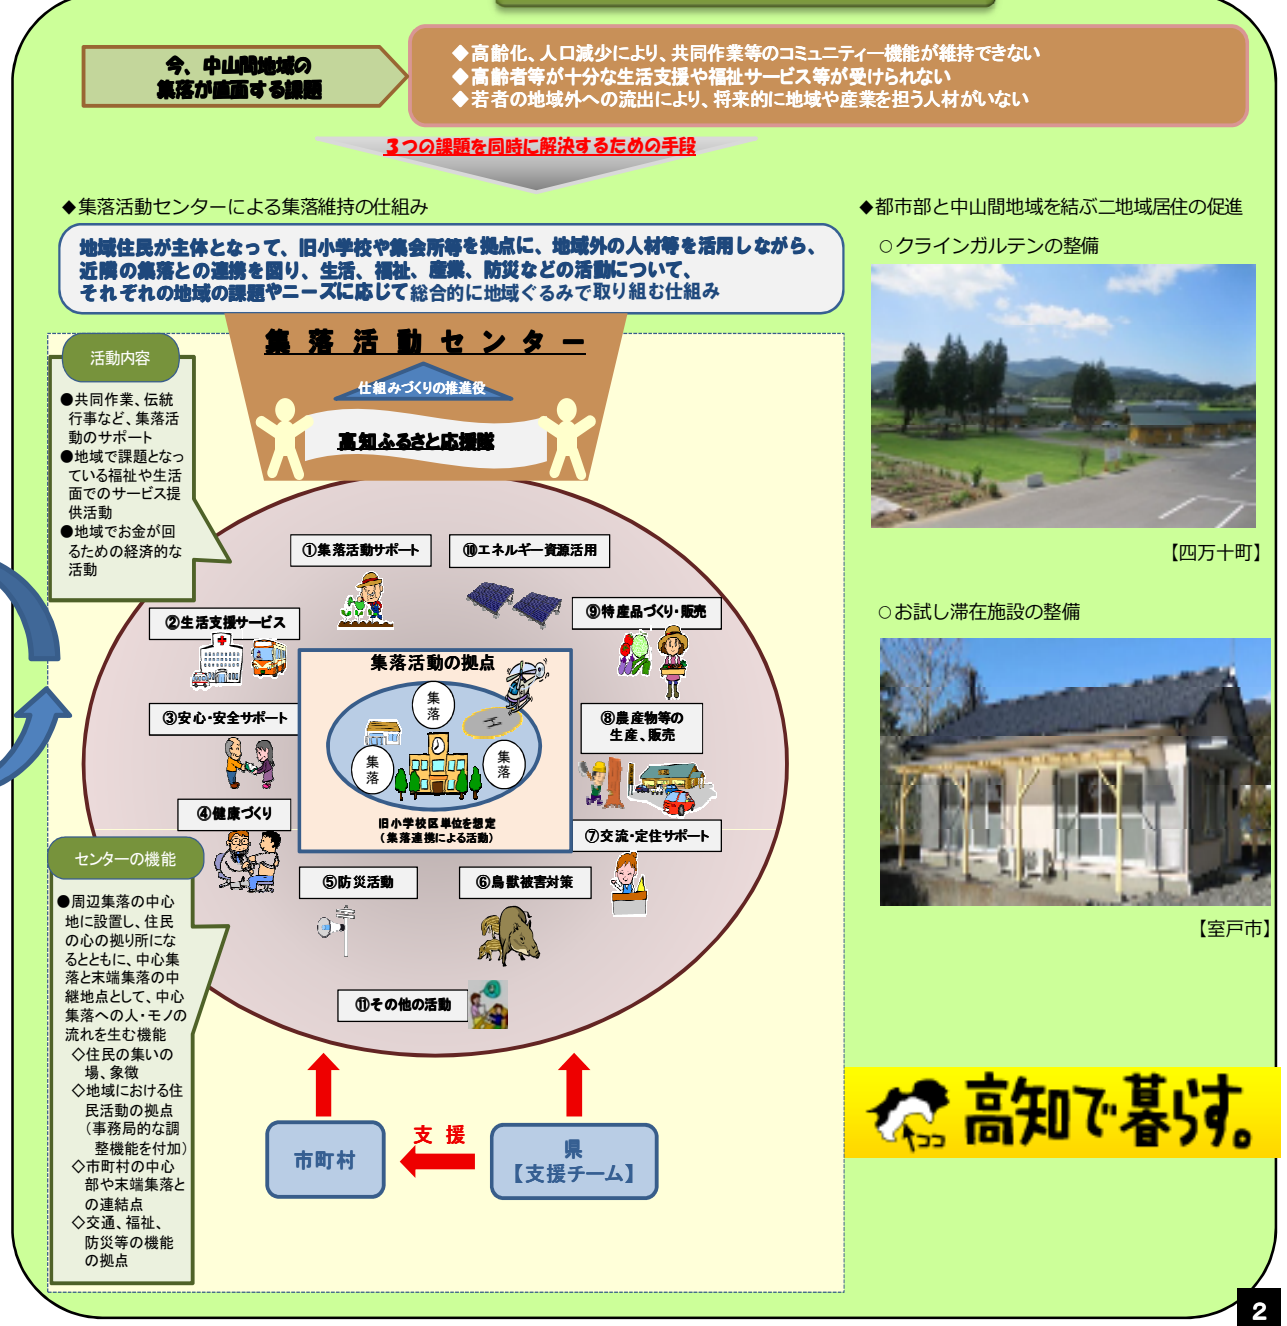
今、中山間地域の集落が直面する課題

◆高齢化、人口減少により、共同作業等のコミュニティー機能が維持できない
◆高齢者等が十分な生活支援や福祉サービス等が受けられない
◆若者の地域外への流出により、将来的に地域や産業を担う人材がいない

3つの課題を同時に解決するための手段

◆集落活動センターによる集落維持の仕組み

地域住民が主体となって、旧小学校や集会所等を拠点に、地域外の人材等を活用しながら、近隣の集落との連携を図り、生活、福祉、産業、防災などの活動について、それぞれの地域の課題やニーズに応じて総合的に地域ぐるみで取り組む仕組み

集落活動センター

仕組みづくりの推進役

高知ふるさと応援隊

活動内容

●共同作業、伝統行事など、集落活動のサポート
●地域で課題となっている福祉や生活面でのサービス提供活動
●地域でお金が回るための経済的な活動

①集落活動サポート
⑩エネルギー資源活用
②生活支援サービス
⑨特産品づくり・販売
集落活動の拠点
集落
集落
集落
③安心・安全サポート
⑧農産物等の生産、販売
旧小学校区単位を想定（集落連携による活動）
④健康づくり
⑦交流・定住サポート
⑤防災活動
⑥鳥獣被害対策
⑪その他の活動

センターの機能

●周辺集落の中心地に設置し、住民の心の拠り所になるとともに、中心集落と末端集落の中継地点として、中心集落への人・モノの流れを生む機能
◇住民の集いの場、象徴
◇地域における住民活動の拠点（事務局的な調整機能を付加）
◇市町村の中心部や末端集落との連結点
◇交通、福祉、防災等の機能の拠点

市町村
支援
県【支援チーム】

◆都市部と中山間地域を結ぶ二地域居住の促進

○クラインガルテンの整備

【四万十町】

○お試し滞在施設の整備

【室戸市】

高知で暮らす。

2